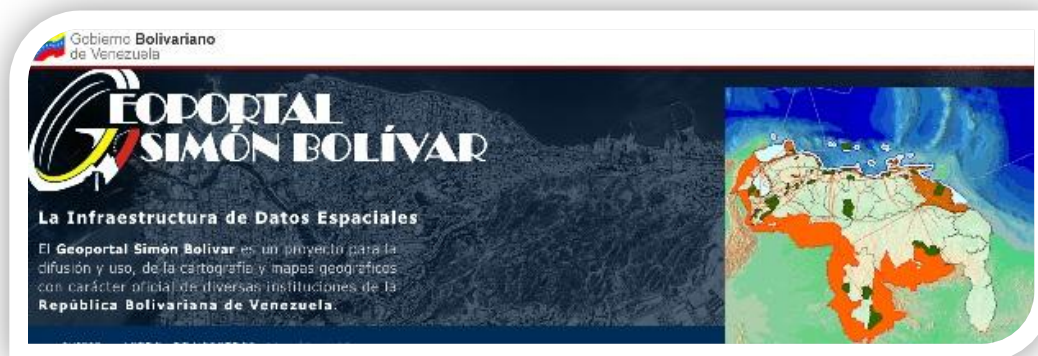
Gobierno Bolivariano de Venezuela

GEOPORTAL SIMÓN BOLÍVAR

La Infraestructura de Datos Espaciales

El Geoportal Simón Bolívar es un proyecto para la difusión y uso, de la cartografía y mapas geográficos con carácter oficial de diversas instituciones de la República Bolivariana de Venezuela.

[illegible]